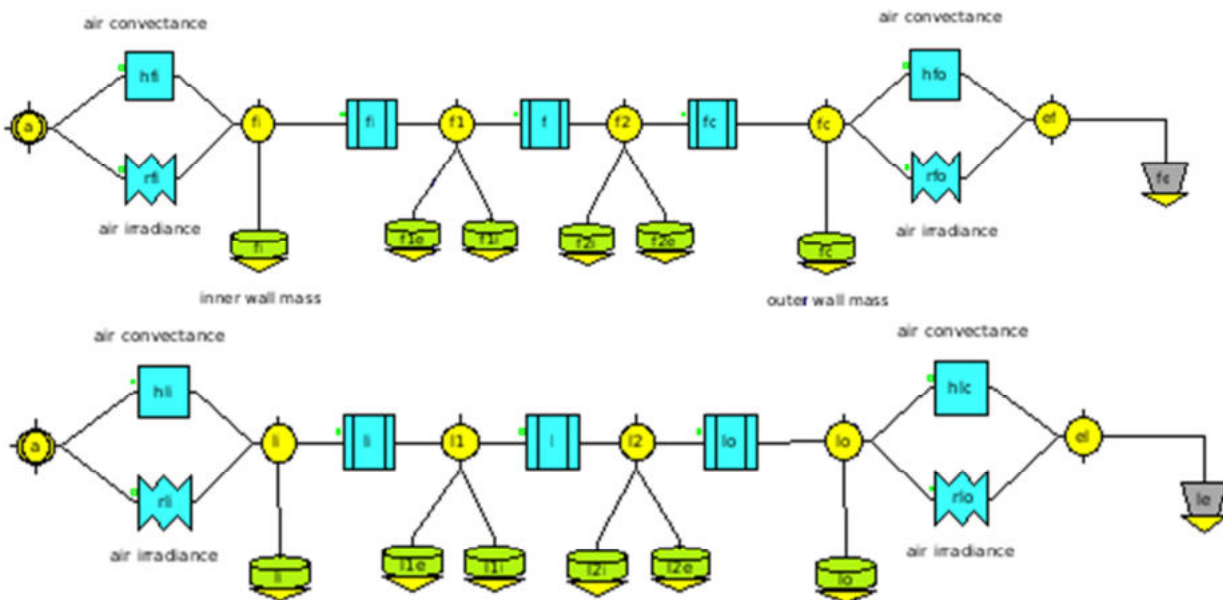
air convectance
a
hfi
rfi
air irradiance
fi
fi
fi
inner wall mass
f1
f1e
f1i
f
f2
f2i
f2e
fc
fc
fc
outer wall mass
air convectance
hfo
rfo
air irradiance
ef
fe

air convectance
a
hli
rli
air irradiance
li
li
li
l1
l1e
l1i
l
l2
l2i
l2e
lo
lo
lo
air convectance
hlc
rlo
air irradiance
el
le